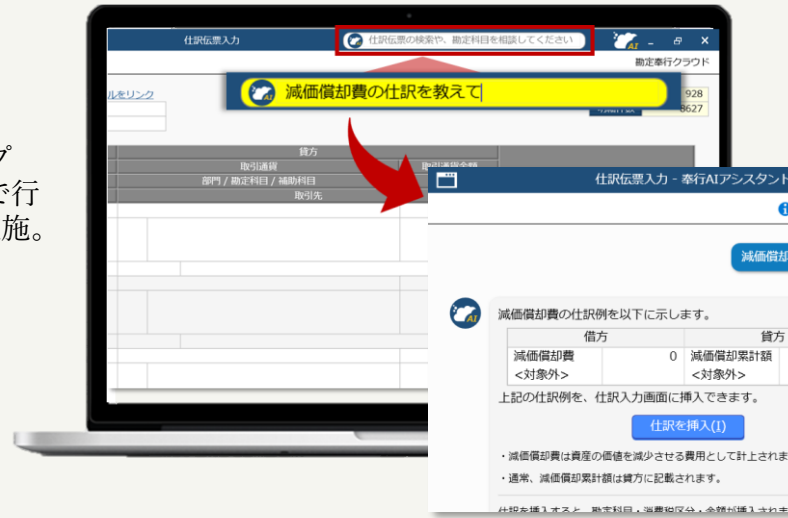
プ
で行
施。

仕訳伝票入力

仕訳伝票の検索や、勘定科目を相談してください

AI

勘定奉行クラウド

ルをリンク

減価償却費の仕訳を教えて

928
8627

貸方
取引通貨
部門 / 勘定科目 / 補助科目
取引先

仕訳伝票入力 - 奉行AIアシスタント

減価償却

減価償却費の仕訳例を以下に示します。

| 借方 | | 貸方 |
|---|---|---|
| 減価償却費<br><対象外> | 0 | 減価償却累計額<br><対象外> |

上記の仕訳例を、仕訳入力画面に挿入できます。

仕訳を挿入(1)

・減価償却費は資産の価値を減少させる費用として計上されま

・通常、減価償却累計額は貸方に記載されます。

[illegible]